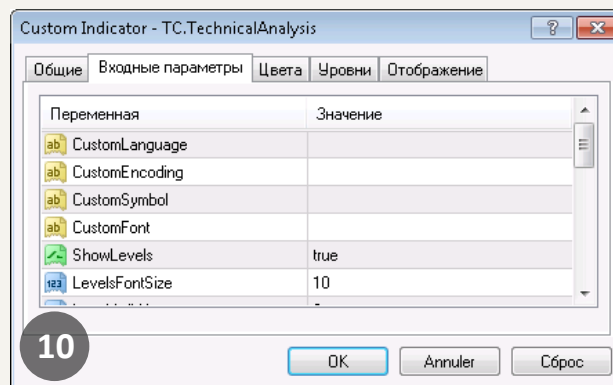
Custom Indicator - TC.TechnicalAnalysis

?

Общие | Входные параметры | Цвета | Уровни | Отображение

| Переменная | Значение |
|---|---|
| ab CustomLanguage | |
| ab CustomEncoding | |
| ab CustomSymbol | |
| ab CustomFont | |
| ShowLevels | true |
| 123 LevelsFontSize | 10 |
| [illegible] | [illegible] |

10

OK | Annuler | Сброс